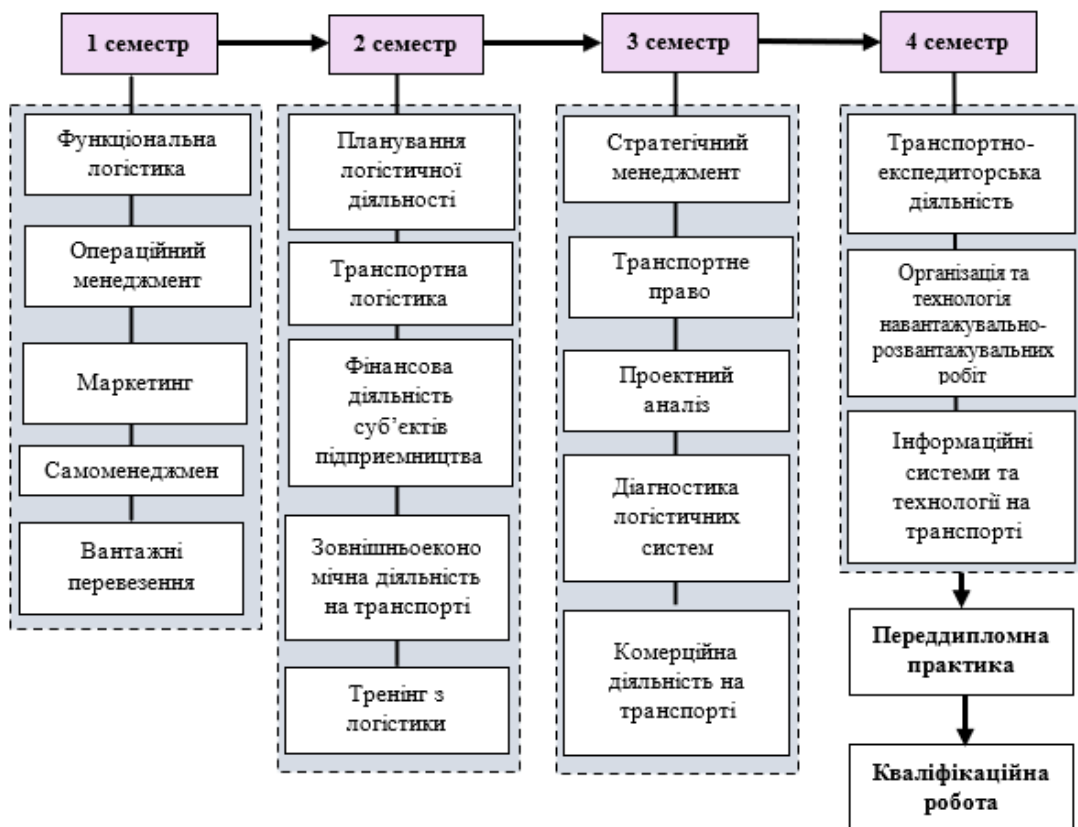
1 семестр

Функціональна логістика

Операційний менеджмент

Маркетинг

Самоменеджмен

Вантажні перевезення

2 семестр

Планування логістичної діяльності

Транспортна логістика

Фінансова діяльність суб'єктів підприємництва

Зовнішньоеконо мічна діяльність на транспорті

Тренінг з логістики

3 семестр

Стратегічний менеджмент

Транспортне право

Проектний аналіз

Діагностика логістичних систем

Комерційна діяльність на транспорті

4 семестр

Транспортно-експедиторська діяльність

Організація та технологія навантажувально-розвантажувальних робіт

Інформаційні системи та технології на транспорті

Переддипломна практика

Кваліфікаційна робота